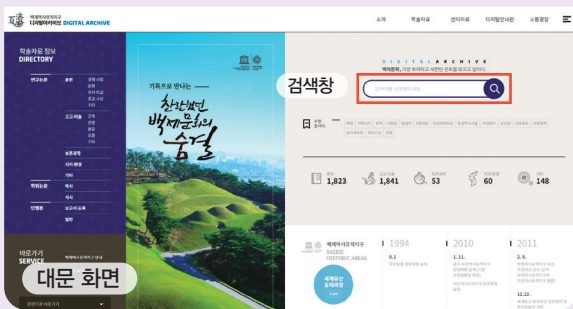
백제역사유적지구 디지털아카이브 DIGITAL ARCHIVE

소개 학술자료 센터자료 디지털아카이브 소통광장

학술자료 정보 DIRECTORY

연구논문 공유

고고자료

보존과학

지리·환경

기타

학위논문 박사

석사

단행본 보고서

도서/교재·도록

일반

바로가기 SERVICE

대문 화면

기록으로 만나는

찬란했던 백제문화의 숨결

DIGITAL ARCHIVE

백제문화, 가장 체계적이고 재밌는 관점을 모으고 알린다.

검색창

1,823 1,841 53 60 148

백제역사유적지구 BAEKJE HISTORIC AREAS

1994 2010 2011

9.1 1.11. 2.9. 12.22.